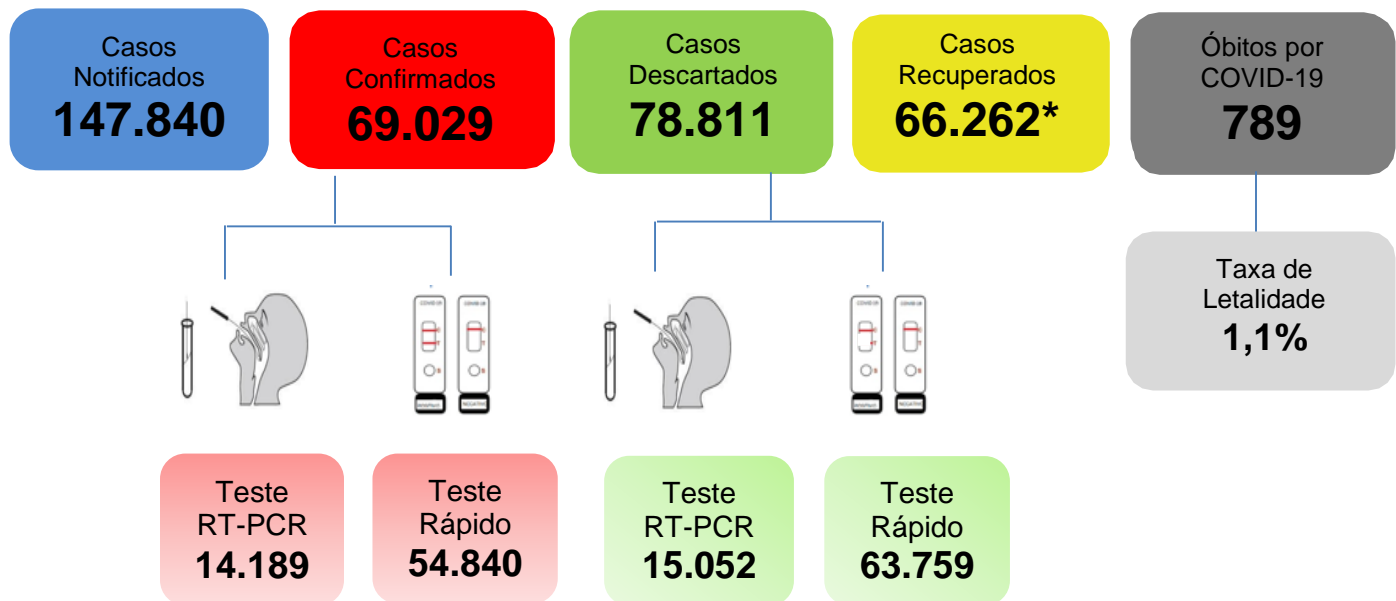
Casos Notificados
147.840

Casos Confirmados
69.029

Casos Descartados
78.811

Casos Recuperados
66.262*

Óbitos por COVID-19
789

Taxa de Letalidade
1,1%

Teste RT-PCR
14.189

Teste Rápido
54.840

Teste RT-PCR
15.052

Teste Rápido
63.759